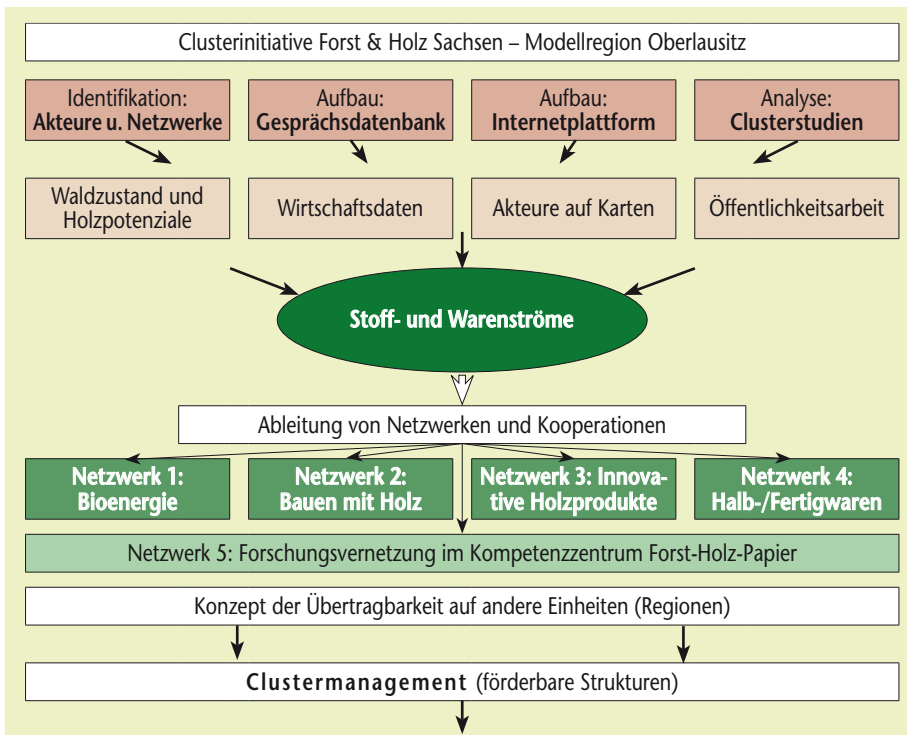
Clusterinitiative Forst & Holz Sachsen – Modellregion Oberlausitz

Identifikation:
**Akteure u. Netzwerke**

Aufbau:
**Gesprächsdatenbank**

Aufbau:
**Internetplattform**

Analyse:
**Clusterstudien**

Waldzustand und Holzpotenziale

Wirtschaftsdaten

Akteure auf Karten

Öffentlichkeitsarbeit

**Stoff- und Warenströme**

Ableitung von Netzwerken und Kooperationen

**Netzwerk 1: Bioenergie**

**Netzwerk 2: Bauen mit Holz**

**Netzwerk 3: Innovative Holzprodukte**

**Netzwerk 4: Halb-/Fertigwaren**

Netzwerk 5: Forschungsvernetzung im Kompetenzzentrum Forst-Holz-Papier

Konzept der Übertragbarkeit auf andere Einheiten (Regionen)

**Clustermanagement** (förderbare Strukturen)